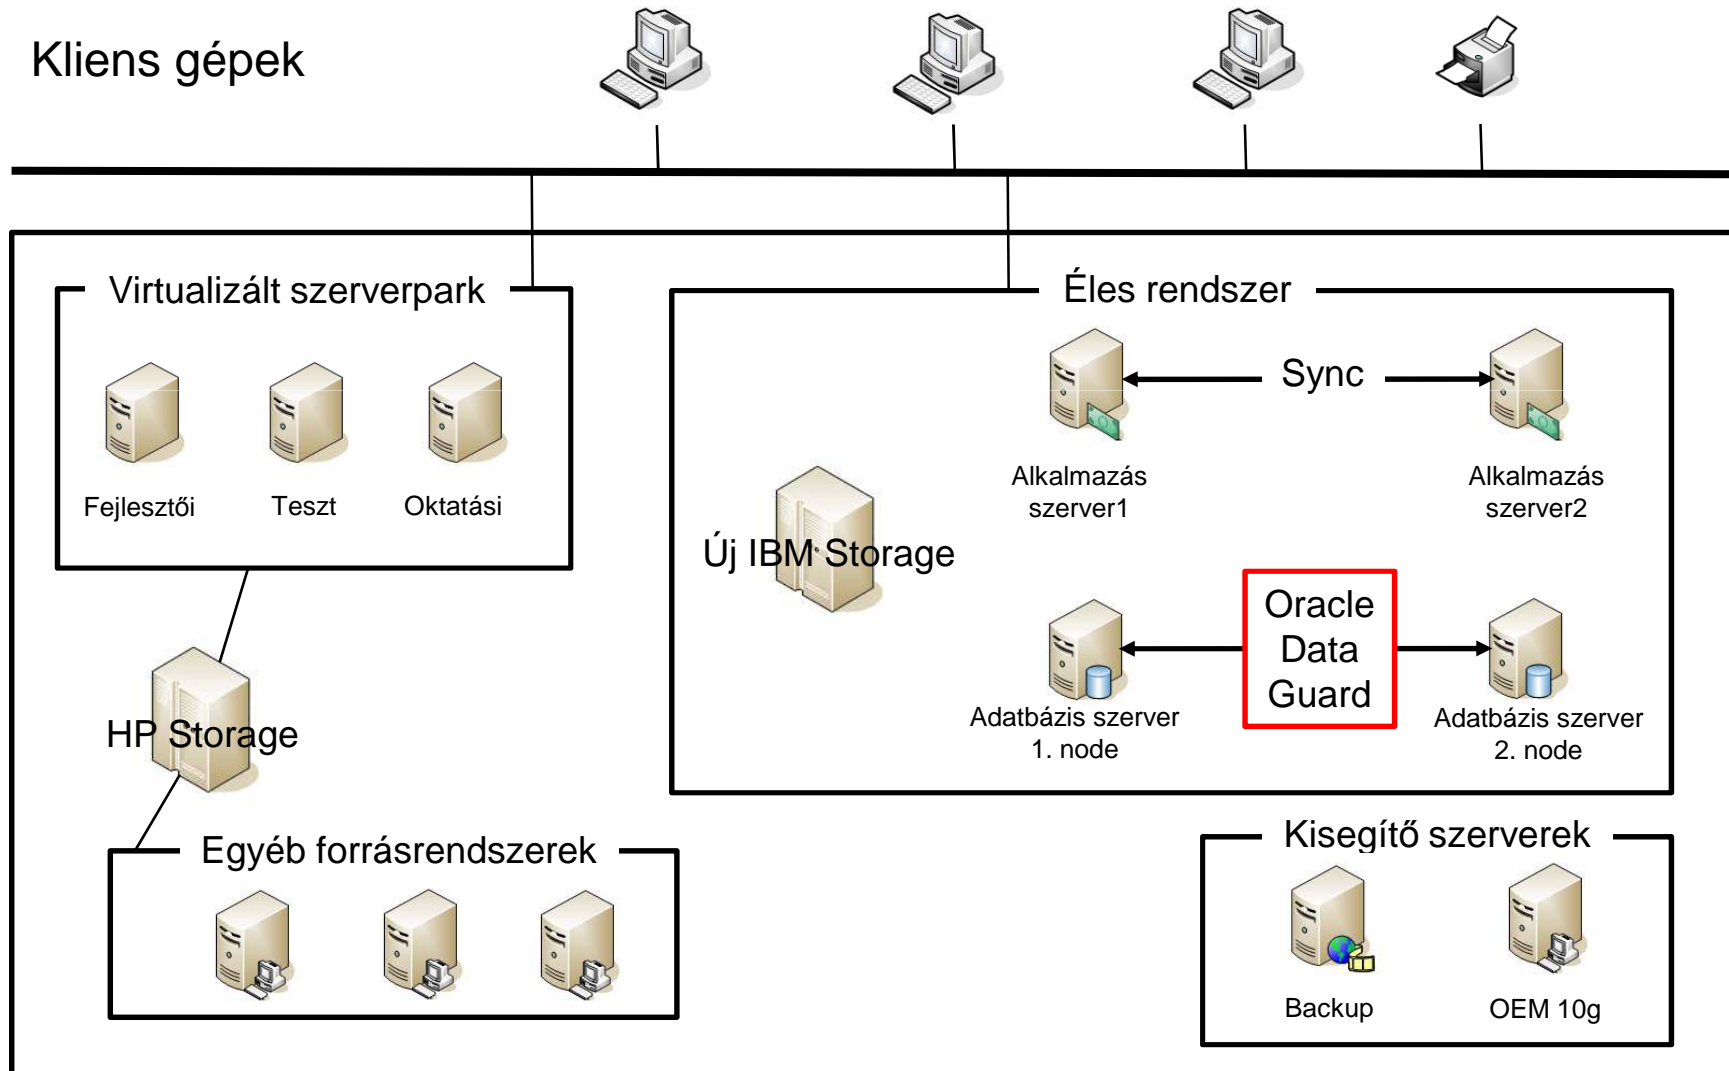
Kliens gépek

Virtualizált szerverpark

Fejlesztői

Teszt

Oktatási

Éles rendszer

Sync

Alkalmazás szerver1

Alkalmazás szerver2

Új IBM Storage

Oracle Data Guard

Adatbázis szerver 1. node

Adatbázis szerver 2. node

HP Storage

Egyéb forrásrendszerek

Kisegítő szerverek

Backup

OEM 10g